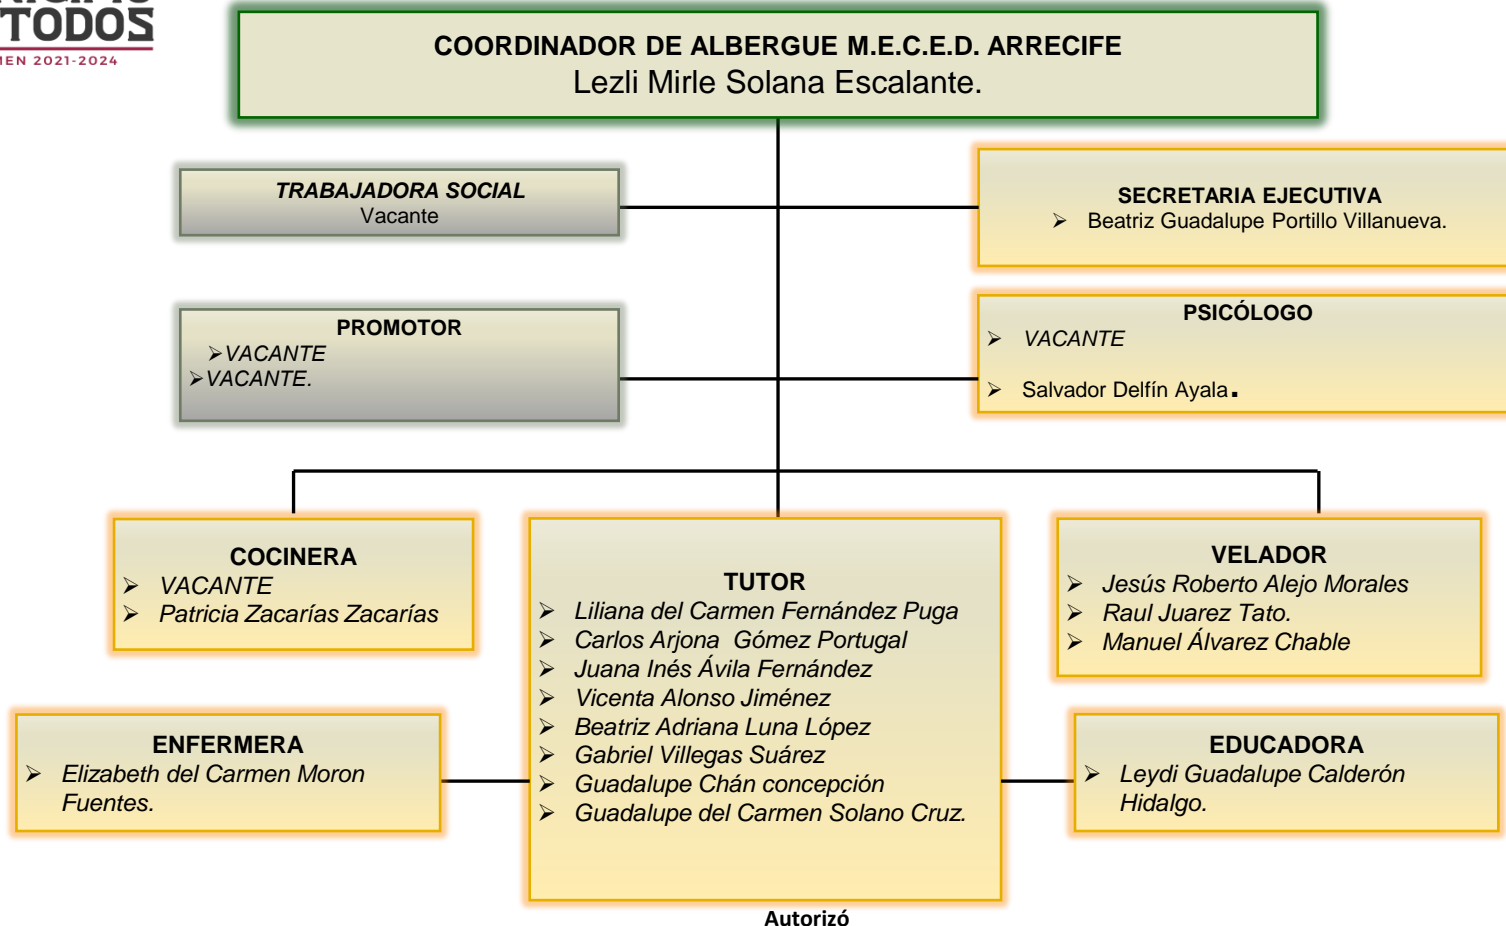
TODOS
IEN 2021-2024

COORDINADOR DE ALBERGUE M.E.C.E.D. ARRECIFE
Lezli Mirle Solana Escalante.

TRABAJADORA SOCIAL
Vacante

SECRETARIA EJECUTIVA
➢ Beatriz Guadalupe Portillo Villanueva.

PROMOTOR
➢VACANTE
➢VACANTE.

PSICÓLOGO
➢ VACANTE
➢ Salvador Delfín Ayala.

COCINERA
➢ VACANTE
➢ Patricia Zacarías Zacarías

TUTOR
➢ Liliana del Carmen Fernández Puga
➢ Carlos Arjona Gómez Portugal
➢ Juana Inés Ávila Fernández
➢ Vicenta Alonso Jiménez
➢ Beatriz Adriana Luna López
➢ Gabriel Villegas Suárez
➢ Guadalupe Chán concepción
➢ Guadalupe del Carmen Solano Cruz.

VELADOR
➢ Jesús Roberto Alejo Morales
➢ Raul Juarez Tato.
➢ Manuel Álvarez Chable

ENFERMERA
➢ Elizabeth del Carmen Moron Fuentes.

EDUCADORA
➢ Leydi Guadalupe Calderón Hidalgo.

Autorizó